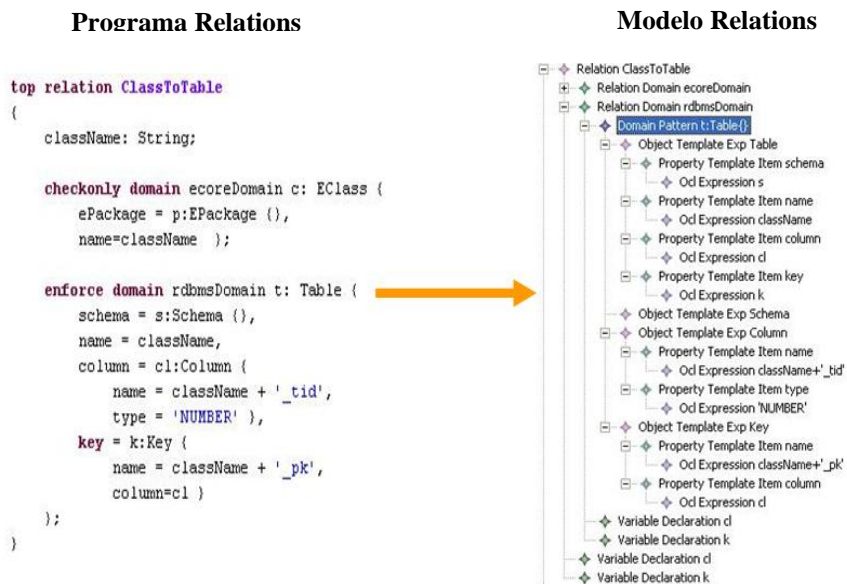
Programa Relations

top relation ClassToTable
{
className: String;

checkonly domain ecoreDomain c: EClass {
ePackage = p:EPackage {},
name=className };

enforce domain rdbmsDomain t: Table {
schema = s:Schema {},
name = className,
column = cl:Column {
name = className + '_tid',
type = 'NUMBER' },
key = k:Key {
name = className + '_pk',
column=cl }
};
}

Modelo Relations

Relation ClassToTable
Relation Domain ecoreDomain
Relation Domain rdbmsDomain
Domain Pattern t:Table{}
Object Template Exp Table
Property Template Item schema
Ocl Expression s
Property Template Item name
Ocl Expression className
Property Template Item column
Ocl Expression cl
Property Template Item key
Ocl Expression k
Object Template Exp Schema
Object Template Exp Column
Property Template Item name
Ocl Expression className+'_tid'
Property Template Item type
Ocl Expression 'NUMBER'
Object Template Exp Key
Property Template Item name
Ocl Expression className+'_pk'
Property Template Item column
Ocl Expression cl
Variable Declaration cl
Variable Declaration k
Variable Declaration cl
Variable Declaration k